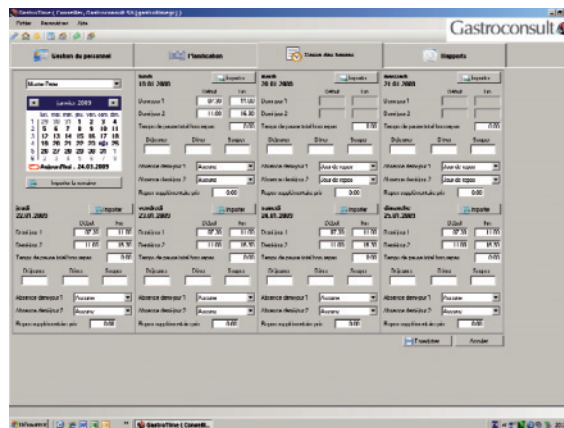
GastroTime ( Conseiller, Gastroconsult SA [gastrotime] )
Fichier Paramètres Aide
Gastroconsult
Gestion du personnel
Planification
Saisie des heures
Rapports
Muster Peter
janvier 2009
lun. mar. mer. jeu. ven. sam. dim.
29 30 31 1 2 3 4
5 6 7 8 9 10 11
12 13 14 15 16 17 18
19 20 21 22 23 24 25
26 27 28 29 30 31 1
2 3 4 5 6 7 8
Aujourd'hui : 24.03.2009
Importer la semaine
lundi
19.01.2009
Importer
Début Fin
Début jour 1 07:30 11:00
Début jour 2 13:00 16:00
Temps de pause total hors repas 0:00
Déjeuner Dîner Souper
Absence demi-jour 1 Aucune
Absence demi-jour 2 Aucune
Repos supplémentaire pris 0:00
mardi
20.01.2009
Importer
Début Fin
Début jour 1
Début jour 2
Temps de pause total hors repas 0:00
Déjeuner Dîner Souper
Absence demi-jour 1 Jour de repos
Absence demi-jour 2 Jour de repos
Repos supplémentaire pris 0:00
mercredi
21.01.2009
Importer
Début Fin
Début jour 1
Début jour 2
Temps de pause total hors repas 0:00
Déjeuner Dîner Souper
Absence demi-jour 1 Jour de repos
Absence demi-jour 2 Jour de repos
Repos supplémentaire pris 0:00
jeudi
22.01.2009
Importer
Début Fin
Début jour 1 07:30 11:00
Début jour 2 11:00 15:30
Temps de pause total hors repas 0:00
Déjeuner Dîner Souper
Absence demi-jour 1 Aucune
Absence demi-jour 2 Aucune
Repos supplémentaire pris 0:00
vendredi
23.01.2009
Importer
Début Fin
Début jour 1 07:30 11:00
Début jour 2 11:00 15:30
Temps de pause total hors repas 0:00
Déjeuner Dîner Souper
Absence demi-jour 1 Aucune
Absence demi-jour 2 Aucune
Repos supplémentaire pris 0:00
samedi
24.01.2009
Importer
Début Fin
Début jour 1 07:30 11:00
Début jour 2 11:00 15:30
Temps de pause total hors repas 0:00
Déjeuner Dîner Souper
Absence demi-jour 1 Aucune
Absence demi-jour 2 Aucune
Repos supplémentaire pris 0:00
dimanche
25.01.2009
Importer
Début Fin
Début jour 1 07:30 11:00
Début jour 2 11:00 15:30
Temps de pause total hors repas 0:00
Déjeuner Dîner Souper
Absence demi-jour 1 Aucune
Absence demi-jour 2 Aucune
Repos supplémentaire pris 0:00
Enregistrer
Annuler
Démarrer
GastroTime ( Conseill...